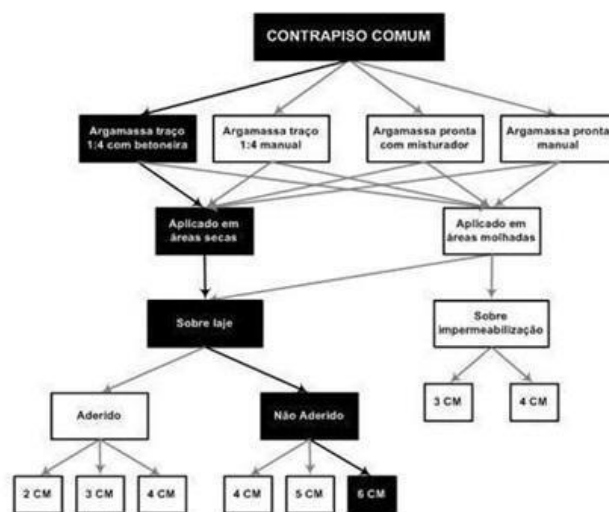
CONTRAPISO COMUM

Argamassa traço 1:4 com betoneira

Argamassa traço 1:4 manual

Argamassa pronta com misturador

Argamassa pronta manual

Aplicado em áreas secas

Aplicado em áreas molhadas

Sobre laje

Sobre impermeabilização

3 CM

4 CM

Aderido

Não Aderido

2 CM

3 CM

4 CM

4 CM

5 CM

6 CM